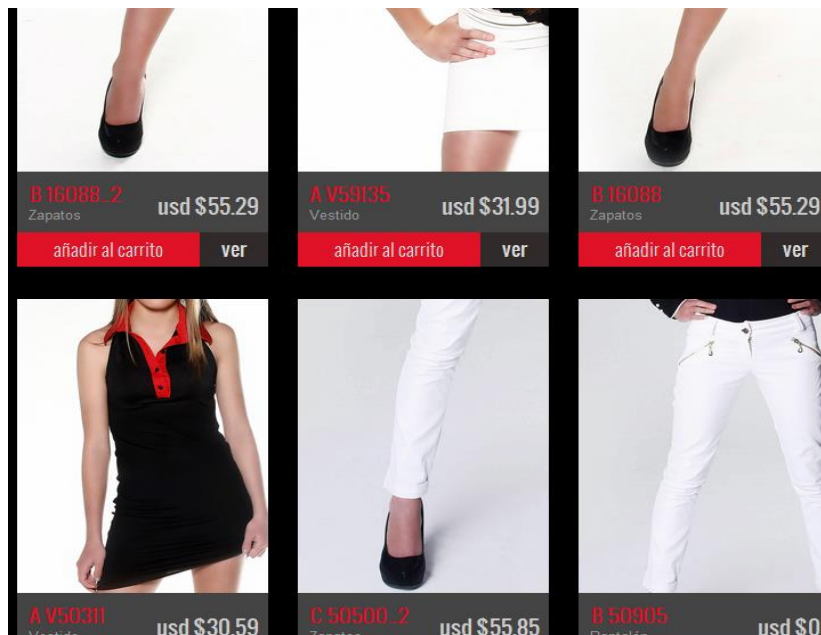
B 16088_2
Zapatos
usd $55.29
añadir al carrito
ver

A V59135
Vestido
usd $31.99
añadir al carrito
ver

B 16088
Zapatos
usd $55.29
añadir al carrito
ver

A V50311
Vestido
usd $30.59

C 50500_2
Zapatos
usd $55.85

B 50905
Pantalón
usd $0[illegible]